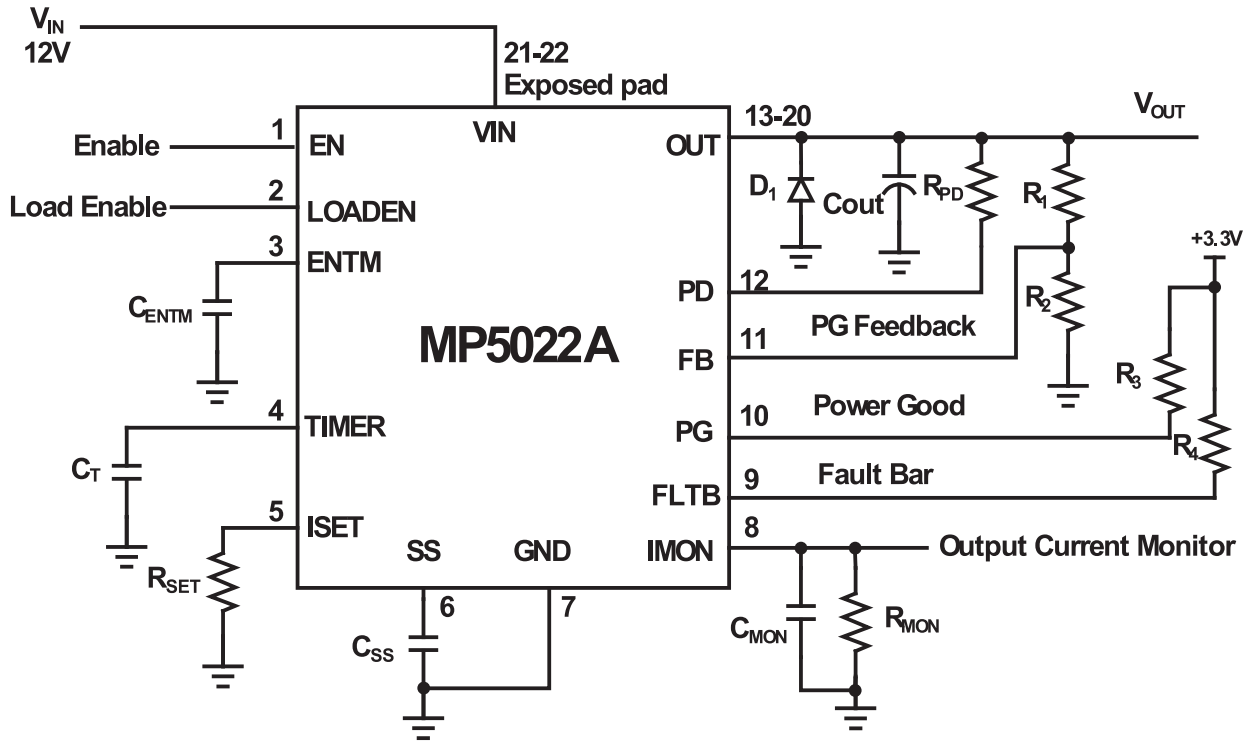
$V_{IN}$
12V

21-22
Exposed pad

VIN

13-20

$V_{OUT}$

1 EN
Enable

2 LOADEN
Load Enable

3 ENTM

$C_{ENTM}$

OUT

$D_1$

Cout

$R_{PD}$

$R_1$

+3.3V

PD 12

$R_2$

MP5022A

PG Feedback

FB 11

$R_3$

4 TIMER

Power Good

PG 10

$C_T$

$R_4$

Fault Bar

FLTB 9

5 ISET

SS

GND

IMON 8

Output Current Monitor

$R_{SET}$

6

7

$C_{SS}$

$C_{MON}$

$R_{MON}$